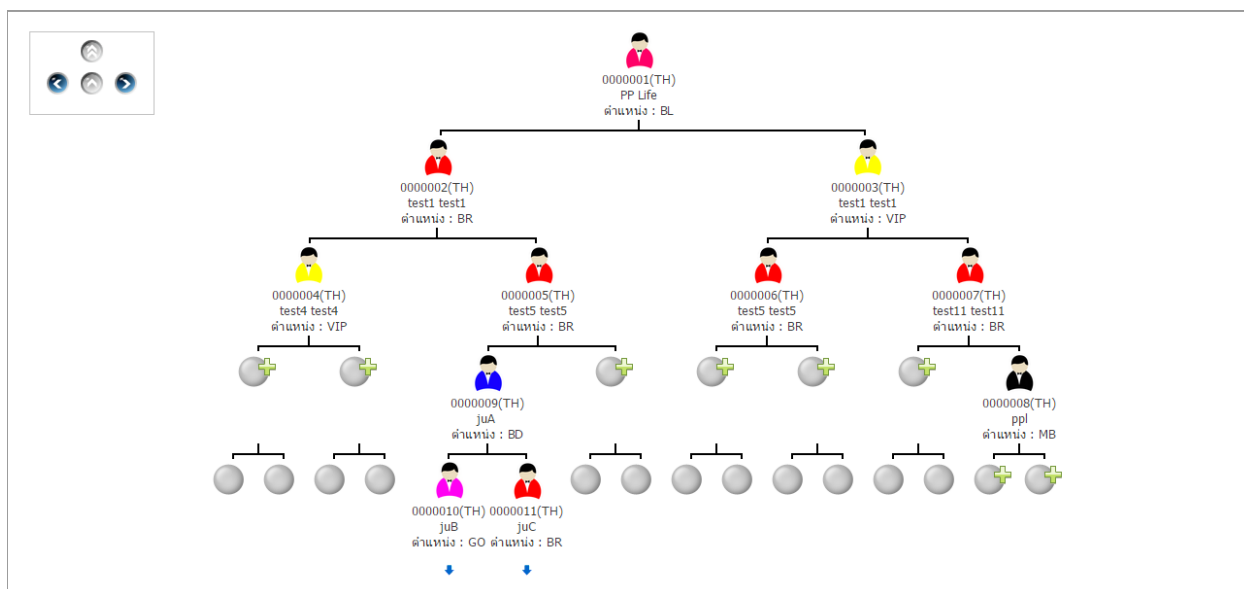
0000001(TH)
PP Life
ตำแหน่ง : BL

0000002(TH)
test1 test1
ตำแหน่ง : BR

0000003(TH)
test1 test1
ตำแหน่ง : VIP

0000004(TH)
test4 test4
ตำแหน่ง : VIP

0000005(TH)
test5 test5
ตำแหน่ง : BR

0000006(TH)
test5 test5
ตำแหน่ง : BR

0000007(TH)
test11 test11
ตำแหน่ง : BR

0000009(TH)
juA
ตำแหน่ง : BD

0000008(TH)
ppl
ตำแหน่ง : MB

0000010(TH)
juB
ตำแหน่ง : GO

0000011(TH)
juC
ตำแหน่ง : BR